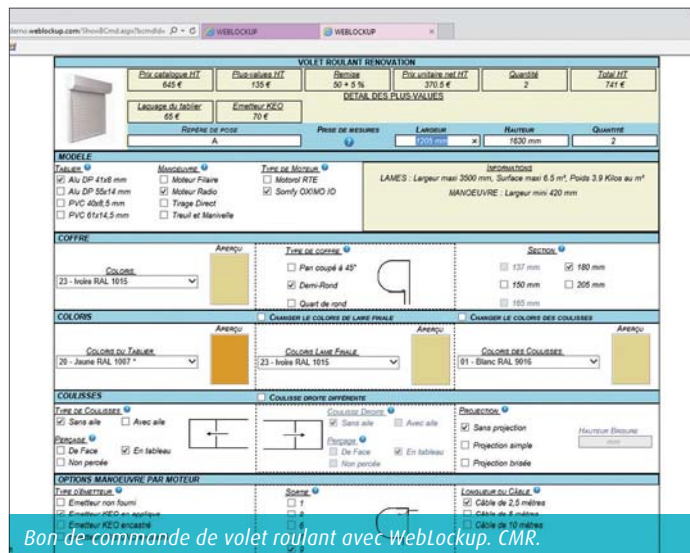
demo.weblockup.com/ShowBCmd.aspx?bcmdId= WEBLOCKUP WEBLOCKUP

VOLET ROULANT RENOVATION

| Prix catalogue HT | Plus-values HT | Remise | Prix unitaire net HT | Quantité | Total HT |
|---|---|---|---|---|---|
| 645 € | 135 € | 50 + 5 % | 370.5 € | 2 | 741 € |

DETAIL DES PLUS-VALUES

| Laquage du tablier | Emetteur KEO |
|---|---|
| 65 € | 70 € |

| Repère de pose | Prise de mesures | Largeur | Hauteur | Quantité |
|---|---|---|---|---|
| A | | 1205 mm | 1630 mm | 2 |

MODELE

Tablier
☑ Alu DP 41x8 mm
☐ Alu DP 55x14 mm
☐ PVC 40x8,5 mm
☐ PVC 61x14,5 mm

Manoeuvre
☐ Moteur Filaire
☑ Moteur Radio
☐ Tirage Direct
☐ Treuil et Manivelle

Type de Moteur
☐ Motorol RTE
☑ Somfy OXIMO IO

Informations
LAMES : Largeur maxi 3500 mm, Surface maxi 6.5 m², Poids 3.9 Kilos au m²
MANOEUVRE : Largeur mini 420 mm

COFFRE

Coloris
23 - Ivoire RAL 1015

Aperçu

Type de coffre
☐ Pan coupé à 45°
☑ Demi-Rond
☐ Quart de rond

Section
☐ 137 mm ☑ 180 mm
☐ 150 mm ☐ 205 mm
☐ 165 mm

COLORIS ☐ Changer le coloris de lame finale ☐ Changer le coloris des coulisses

Coloris du Tablier
20 - Jaune RAL 1007 *
Aperçu

Coloris Lame Finale
23 - Ivoire RAL 1015
Aperçu

Coloris des Coulisses
01 - Blanc RAL 9016
Aperçu

COULISSES ☐ Coulisse droite différente

Type de Coulisses
☑ Sans aile ☐ Avec aile
Perçage
☐ De Face ☑ En tableau
☐ Non percée

Coulisse Droite
☑ Sans aile ☐ Avec aile
Perçage
☐ De Face ☑ En tableau
☐ Non percée

Projection
☑ Sans projection
☐ Projection simple
☐ Projection brisée

Hauteur Brisure

OPTIONS MANOEUVRE PAR MOTEUR

Type d'émetteur
☐ Emetteur non fourni
☑ Emetteur KEO en applique
Emetteur KEO encastré

Sortie
☐ 1
☐ 6
☑ 9

Longueur du Câble
☑ Câble de 2,5 mètres
☐ Câble de 5 mètres
☐ Câble de 10 mètres

Bon de commande de volet roulant avec WebLockup. CMR.